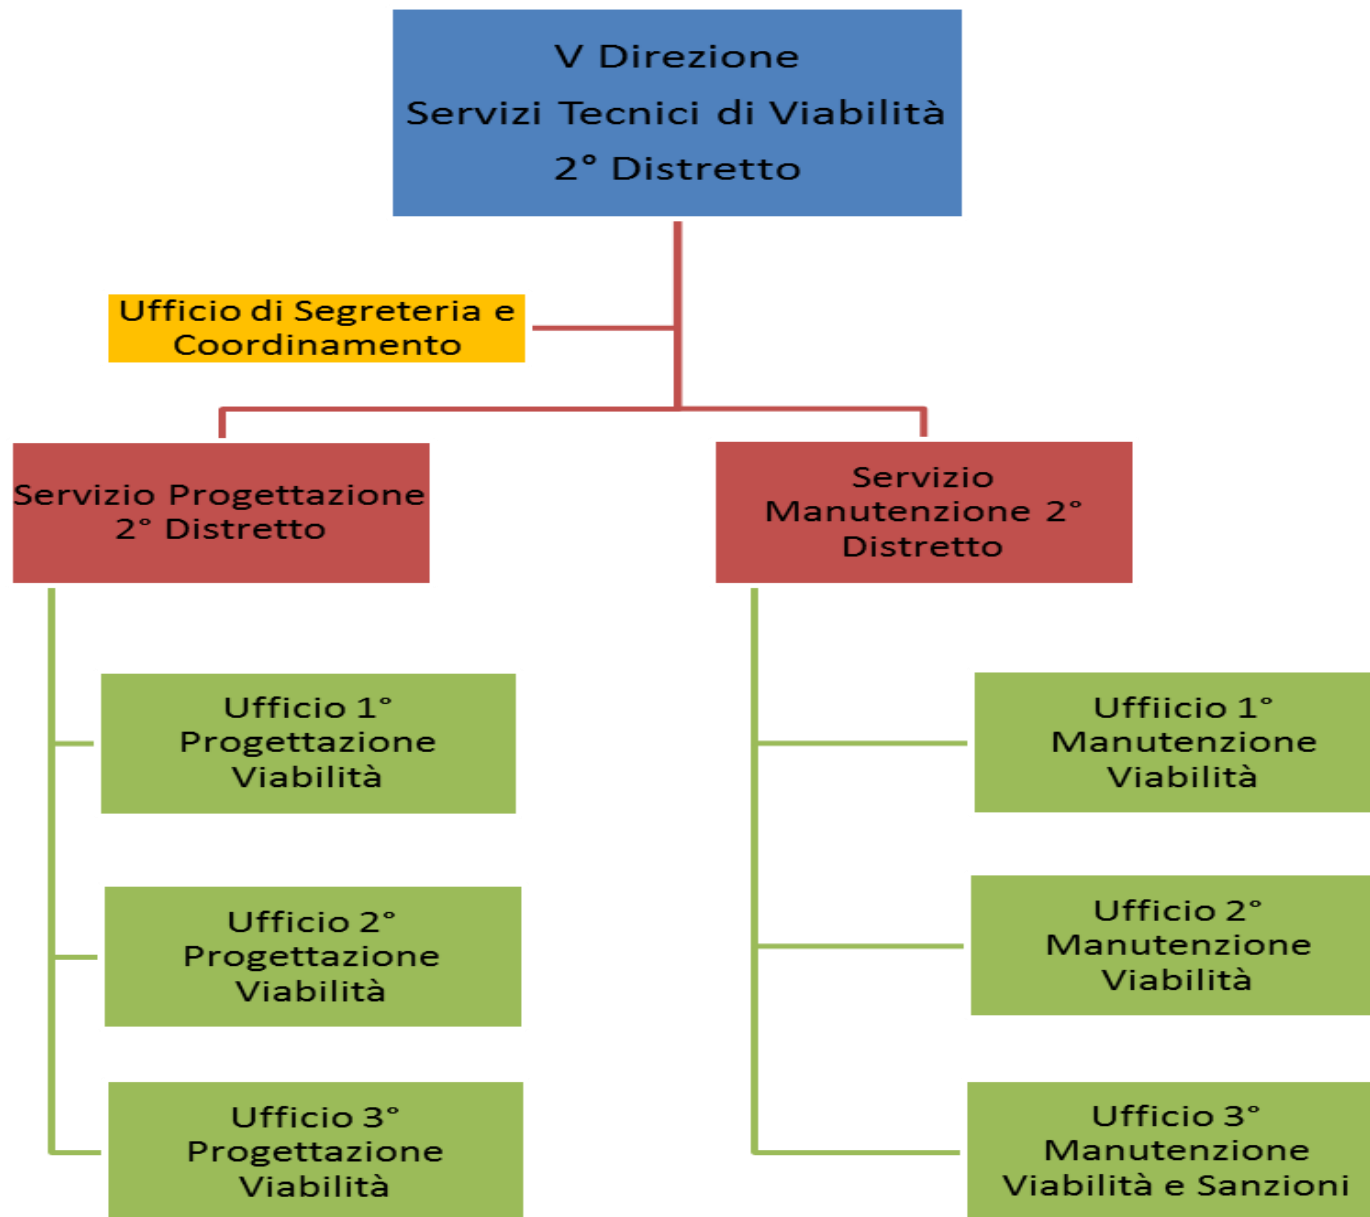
V Direzione
Servizi Tecnici di Viabilità
2° Distretto

Ufficio di Segreteria e Coordinamento

Servizio Progettazione 2° Distretto

Servizio Manutenzione 2° Distretto

Ufficio 1° Progettazione Viabilità

Ufficio 2° Progettazione Viabilità

Ufficio 3° Progettazione Viabilità

Uffiicio 1° Manutenzione Viabilità

Ufficio 2° Manutenzione Viabilità

Ufficio 3° Manutenzione Viabilità e Sanzioni